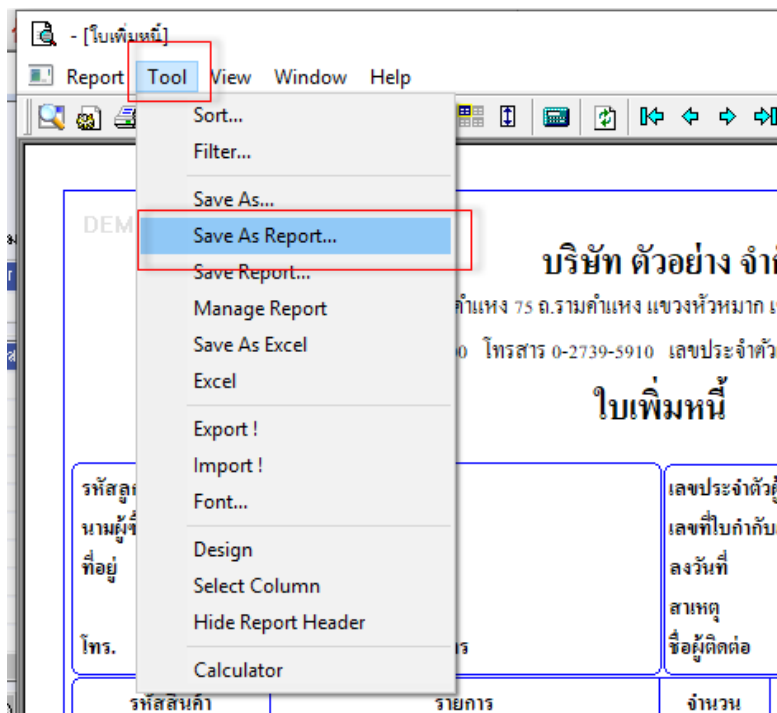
- [ใบเพิ่มหนี้]

Report Tool View Window Help

Sort...
Filter...
Save As...
Save As Report...
Save Report...
Manage Report
Save As Excel
Excel
Export !
Import !
Font...
Design
Select Column
Hide Report Header
Calculator

DEM

บริษัท ตัวอย่าง จำ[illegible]

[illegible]คำแหง 75 ถ.รามคำแหง แขวงหัวหมาก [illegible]

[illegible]0 โทรสาร 0-2739-5910 เลขประจำตัว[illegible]

ใบเพิ่มหนี้

รหัสลูก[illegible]
นามผู้ซื้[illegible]
ที่อยู่
โทร.
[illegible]าร

เลขประจำตัว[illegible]
เลขที่ใบกำกับ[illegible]
ลงวันที่
สาเหตุ
ชื่อผู้ติดต่อ

รหัสสินค้า
รายการ
จำนวน